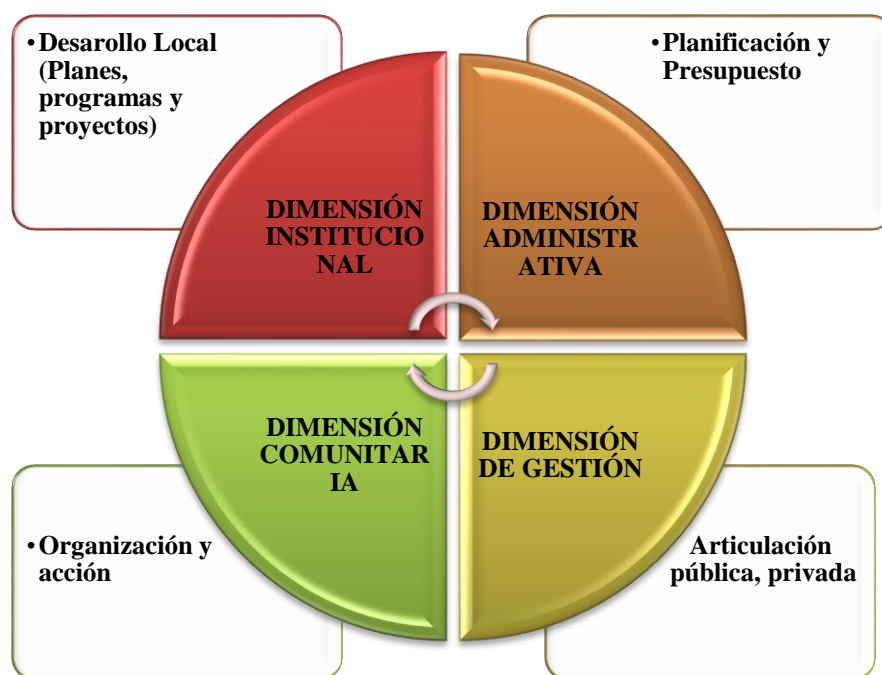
•Desarrollo Local (Planes, programas y proyectos)

•Planificación y Presupuesto

DIMENSIÓN INSTITUCIO NAL

DIMENSIÓN ADMINISTR ATIVA

DIMENSIÓN COMUNITAR IA

DIMENSIÓN DE GESTIÓN

•Organización y acción

Articulación pública, privada